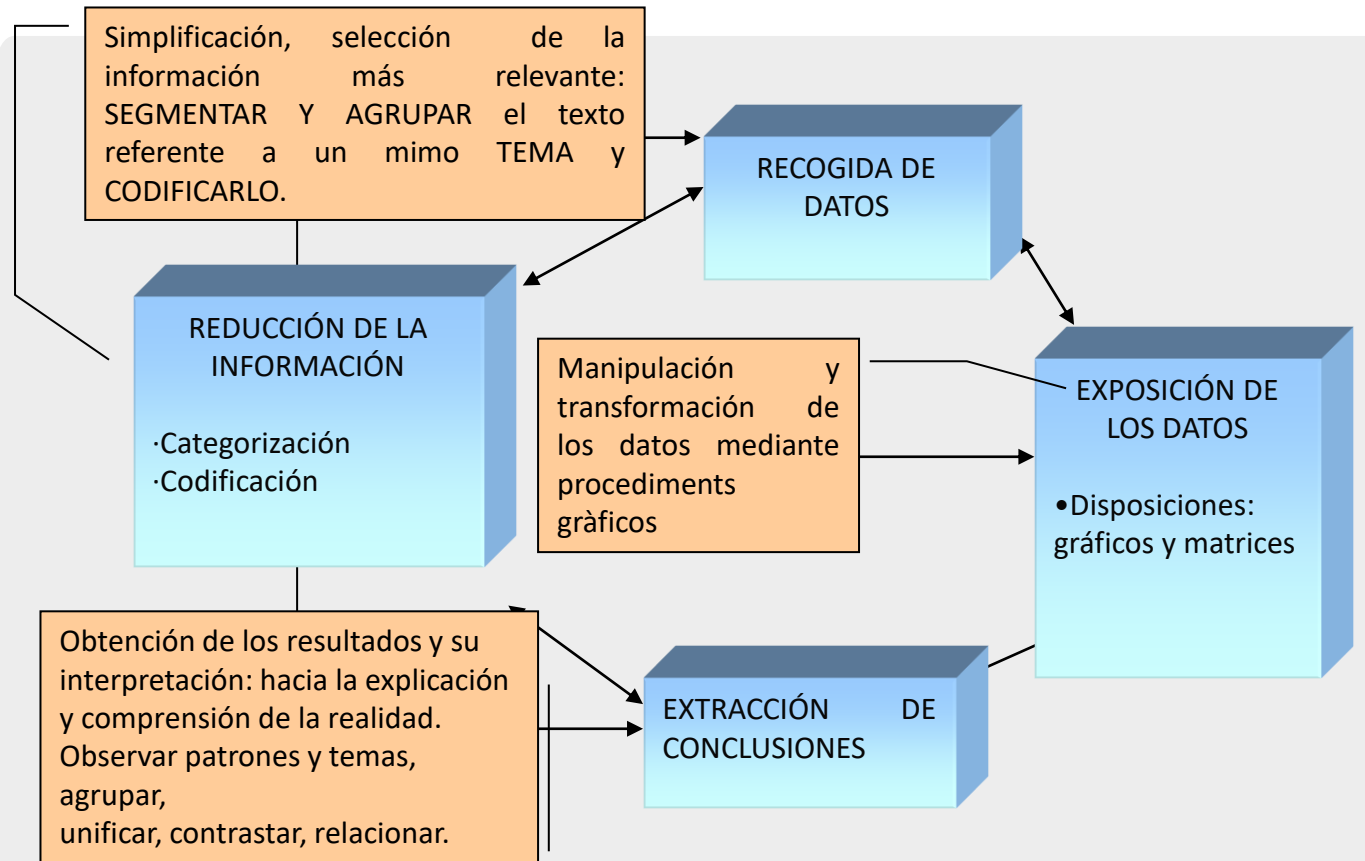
Simplificación, selección de la información más relevante: SEGMENTAR Y AGRUPAR el texto referente a un mimo TEMA y CODIFICARLO.

RECOGIDA DE DATOS

REDUCCIÓN DE LA INFORMACIÓN

·Categorización
·Codificación

Manipulación y transformación de los datos mediante procediments gràficos

EXPOSICIÓN DE LOS DATOS

•Disposiciones: gráficos y matrices

Obtención de los resultados y su interpretación: hacia la explicación y comprensión de la realidad.
Observar patrones y temas, agrupar,
unificar, contrastar, relacionar.

EXTRACCIÓN DE CONCLUSIONES